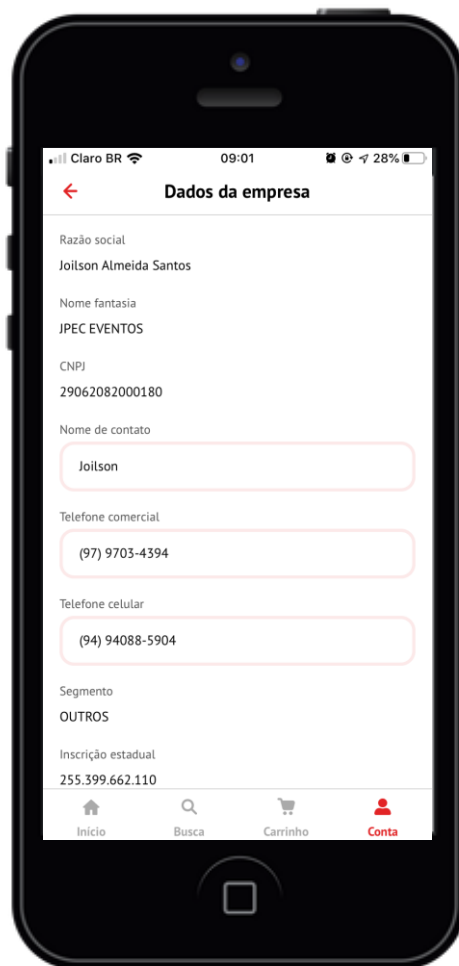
Claro BR 09:01 28%

Dados da empresa

Razão social
Joilson Almeida Santos

Nome fantasia
JPEC EVENTOS

CNPJ
29062082000180

Nome de contato
Joilson

Telefone comercial
(97) 9703-4394

Telefone celular
(94) 94088-5904

Segmento
OUTROS

Inscrição estadual
255.399.662.110

Início Busca Carrinho Conta